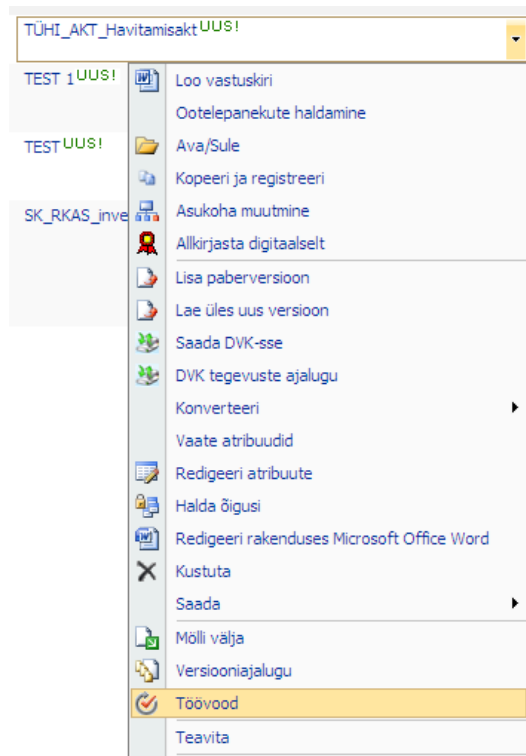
TÜHI_AKT_HavitamisaktUUS!

TEST 1UUS!

TESTUUS!

SK_RKAS_inve

Loo vastuskiri
Ootelepanekute haldamine
Ava/Sule
Kopeeri ja registreeri
Asukoha muutmine
Allkirjasta digitaalselt
Lisa paberversioon
Lae üles uus versioon
Saada DVK-sse
DVK tegevuste ajalugu
Konverteeri
Vaate atribuudid
Redigeeri atribuute
Halda õigusi
Redigeeri rakenduses Microsoft Office Word
Kustuta
Saada
Mölli välja
Versiooniajalugu
Töövood
Teavita